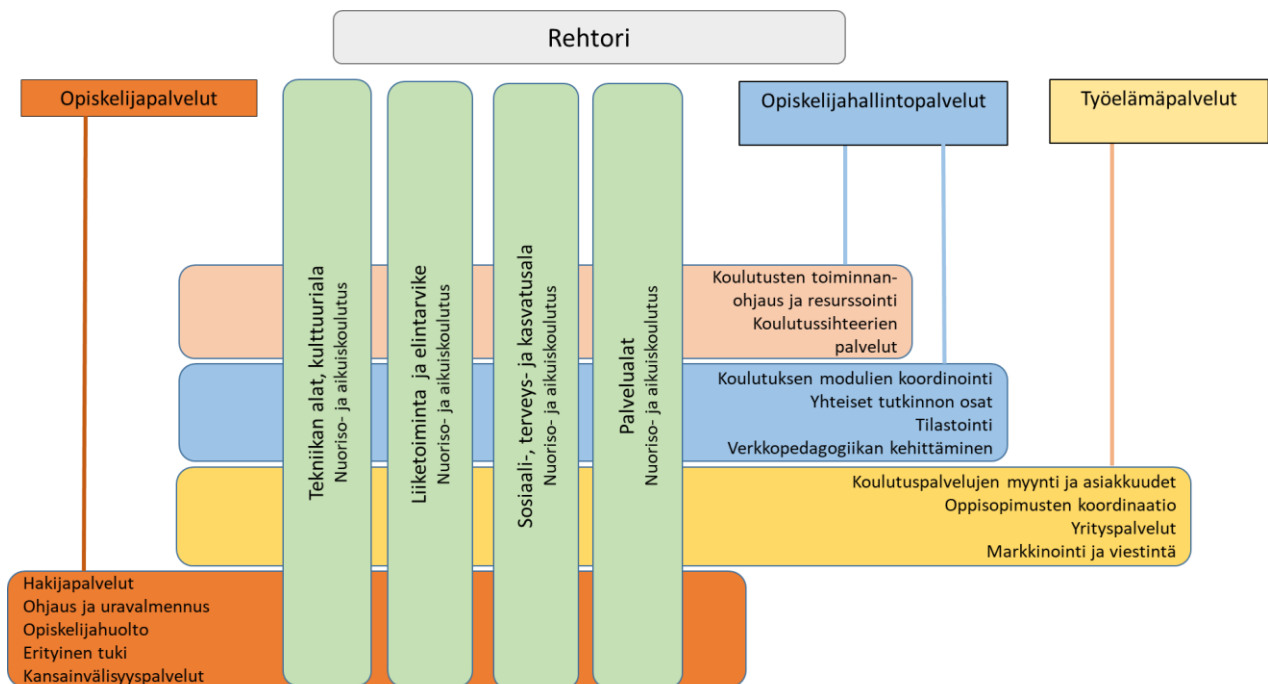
Rehtori

Opiskelijapalvelut

Tekniikan alat, kulttuuriala
Nuoriso- ja aikuiskoulutus

Liiketoiminta ja elintarvike
Nuoriso- ja aikuiskoulutus

Sosiaali-, terveys- ja kasvatusala
Nuoriso- ja aikuiskoulutus

Palvelualat
Nuoriso- ja aikuiskoulutus

Opiskelijahallintopalvelut

Työelämäpalvelut

Koulutusten toiminnanohjaus ja resurssointi
Koulutussihteerien palvelut

Koulutuksen modulien koordinointi
Yhteiset tutkinnon osat
Tilastointi
Verkkopedagogiikan kehittäminen

Koulutuspalvelujen myynti ja asiakkuudet
Oppisopimusten koordinaatio
Yrityspalvelut
Markkinointi ja viestintä

Hakijapalvelut
Ohjaus ja uravalmennus
Opiskelijahuolto
Erityinen tuki
Kansainvälisyyspalvelut